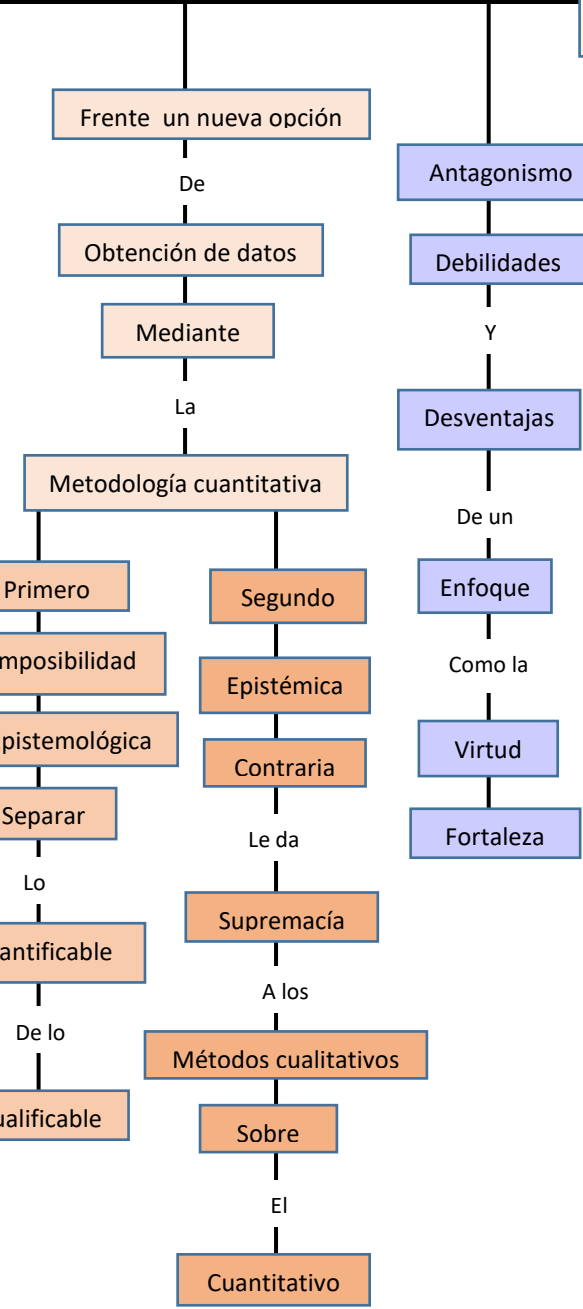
Frente un nueva opción

De

Obtención de datos

Mediante

La

Metodología cuantitativa

Primero

mposibilidad

pistemológica

Separar

Lo

antificable

De lo

ualificable

Segundo

Epistémica

Contraria

Le da

Supremacía

A los

Métodos cualitativos

Sobre

El

Cuantitativo

Antagonismo

Debilidades

Y

Desventajas

De un

Enfoque

Como la

Virtud

Fortaleza